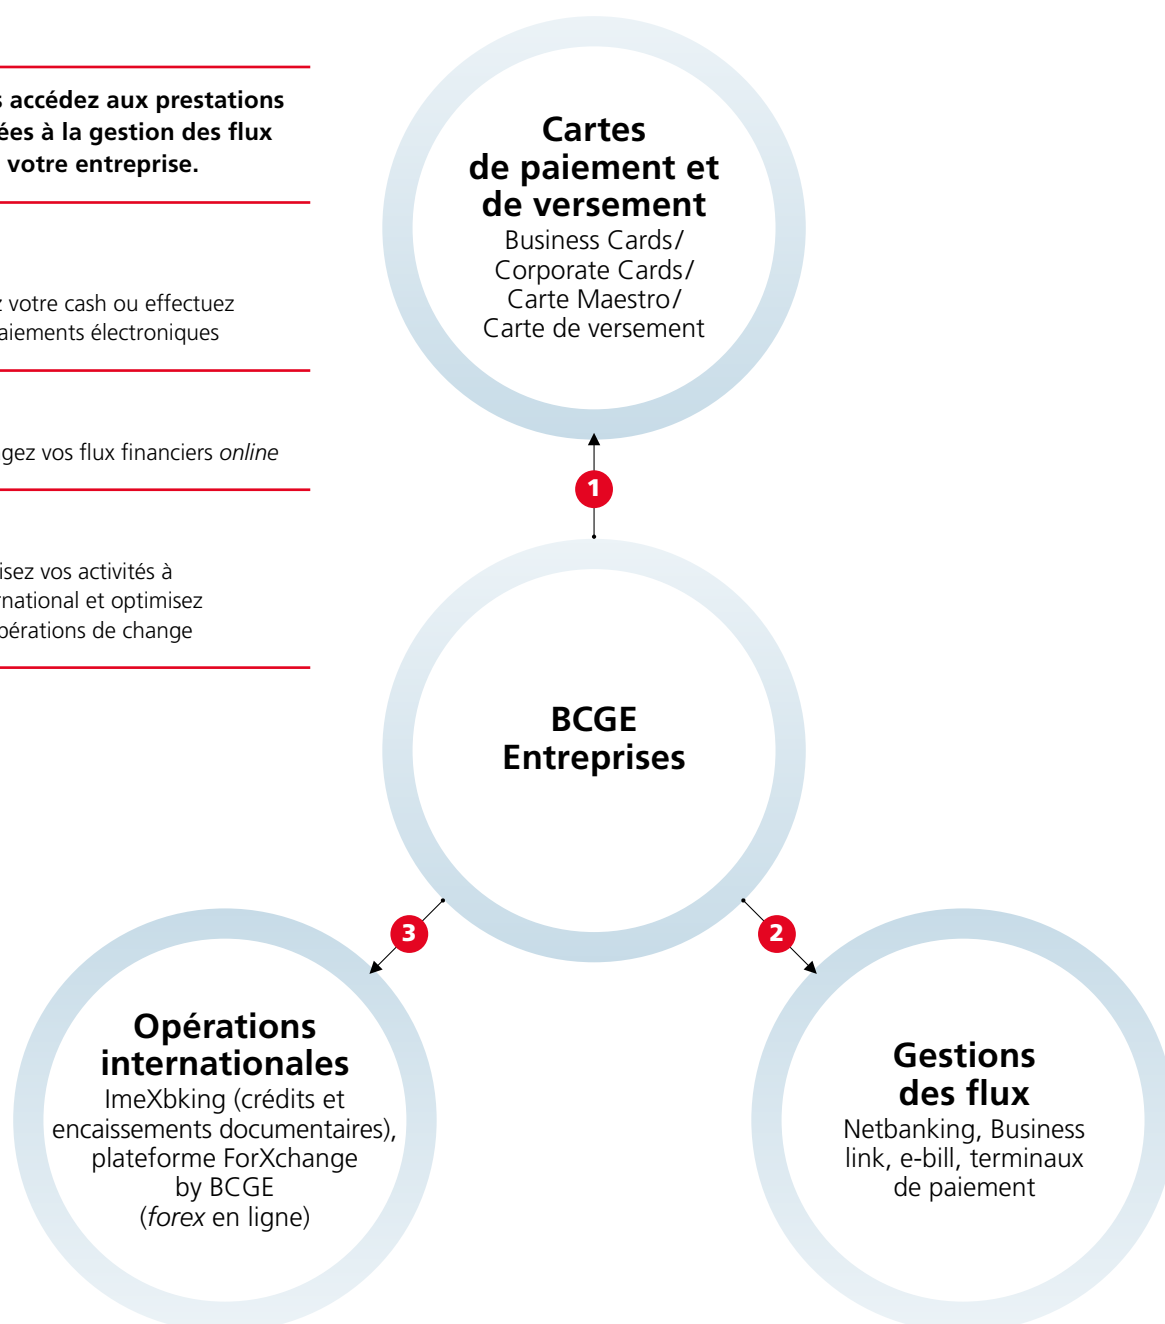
s accédez aux prestations ées à la gestion des flux votre entreprise.

z votre cash ou effectuez aiements électroniques

gez vos flux financiers *online*

isez vos activités à rnational et optimisez opérations de change

**Cartes de paiement et de versement**
Business Cards/ Corporate Cards/ Carte Maestro/ Carte de versement

1

**BCGE Entreprises**

3

2

**Opérations internationales**
ImeXbking (crédits et encaissements documentaires), plateforme ForXchange by BCGE (*forex* en ligne)

**Gestions des flux**
Netbanking, Business link, e-bill, terminaux de paiement